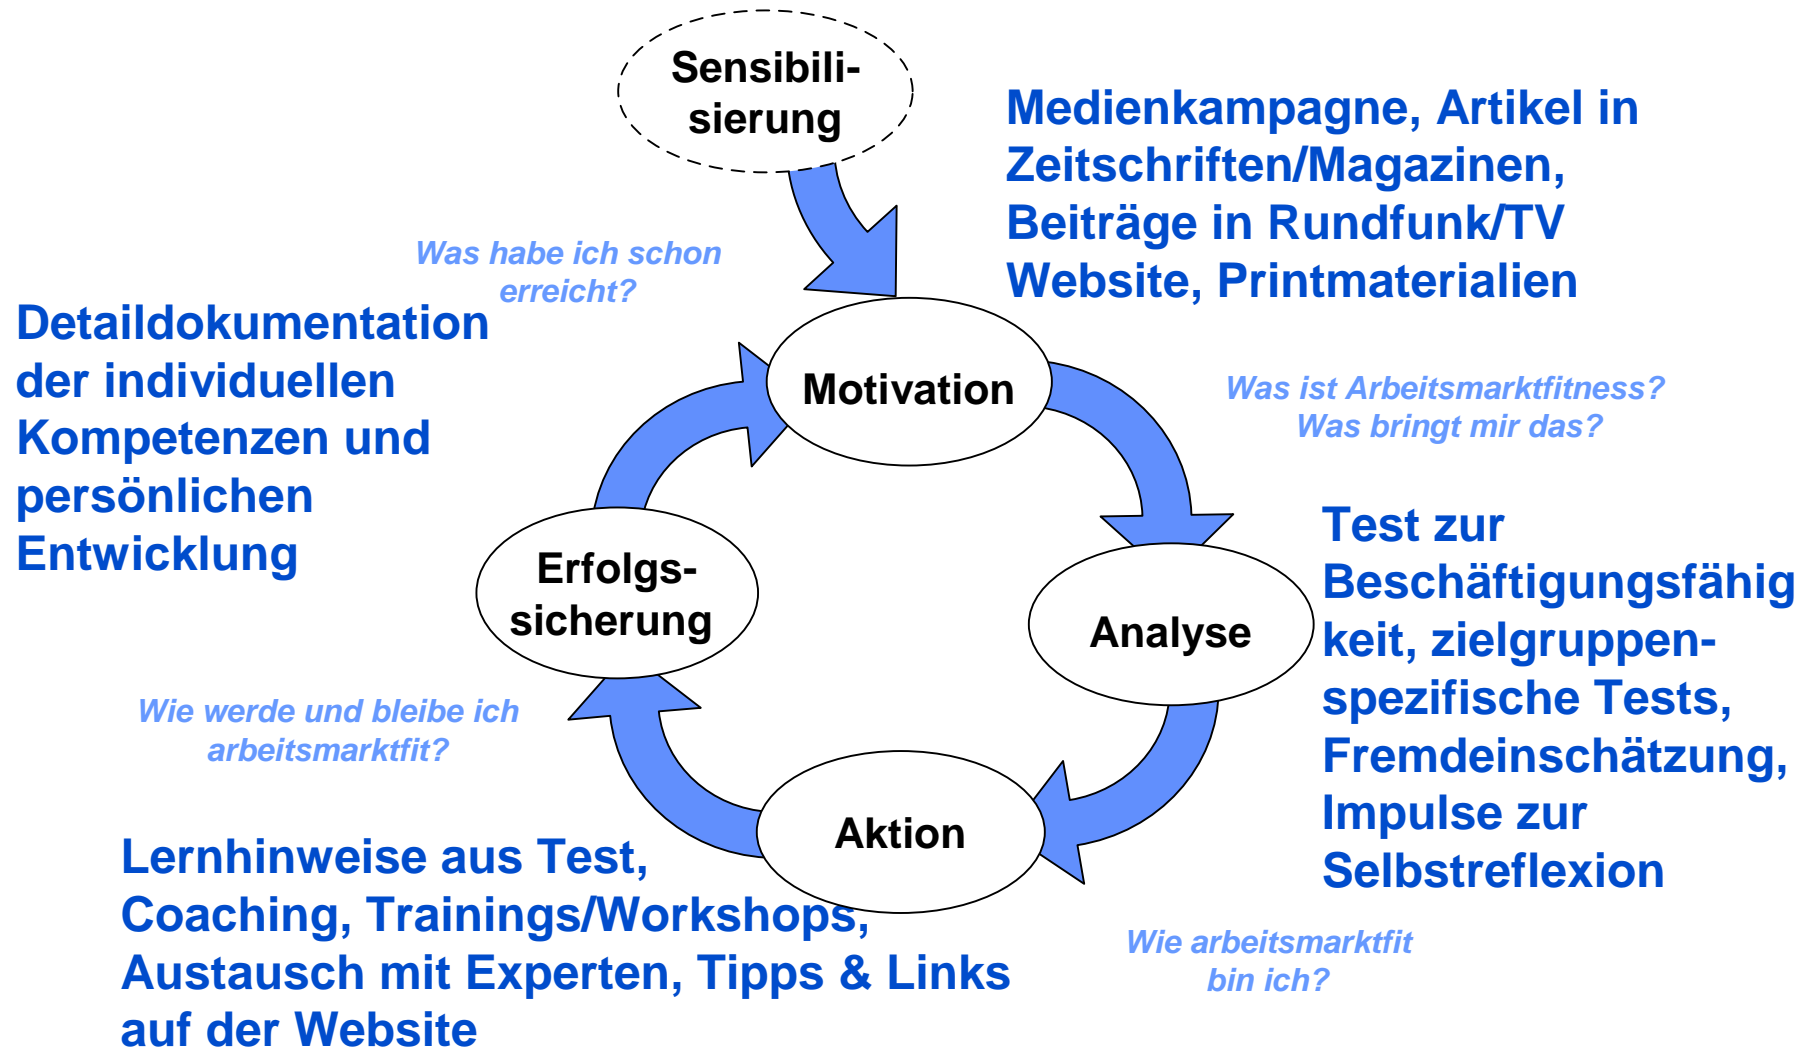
Sensibilisierung

Medienkampagne, Artikel in Zeitschriften/Magazinen, Beiträge in Rundfunk/TV Website, Printmaterialien

Was habe ich schon erreicht?

Detaildokumentation der individuellen Kompetenzen und persönlichen Entwicklung

Motivation

Was ist Arbeitsmarktfitness? Was bringt mir das?

Test zur Beschäftigungsfähig keit, zielgruppenspezifische Tests, Fremdeinschätzung, Impulse zur Selbstreflexion

Erfolgssicherung

Analyse

Wie werde und bleibe ich arbeitsmarktfit?

Aktion

Lernhinweise aus Test, Coaching, Trainings/Workshops, Austausch mit Experten, Tipps & Links auf der Website

Wie arbeitsmarktfit bin ich?